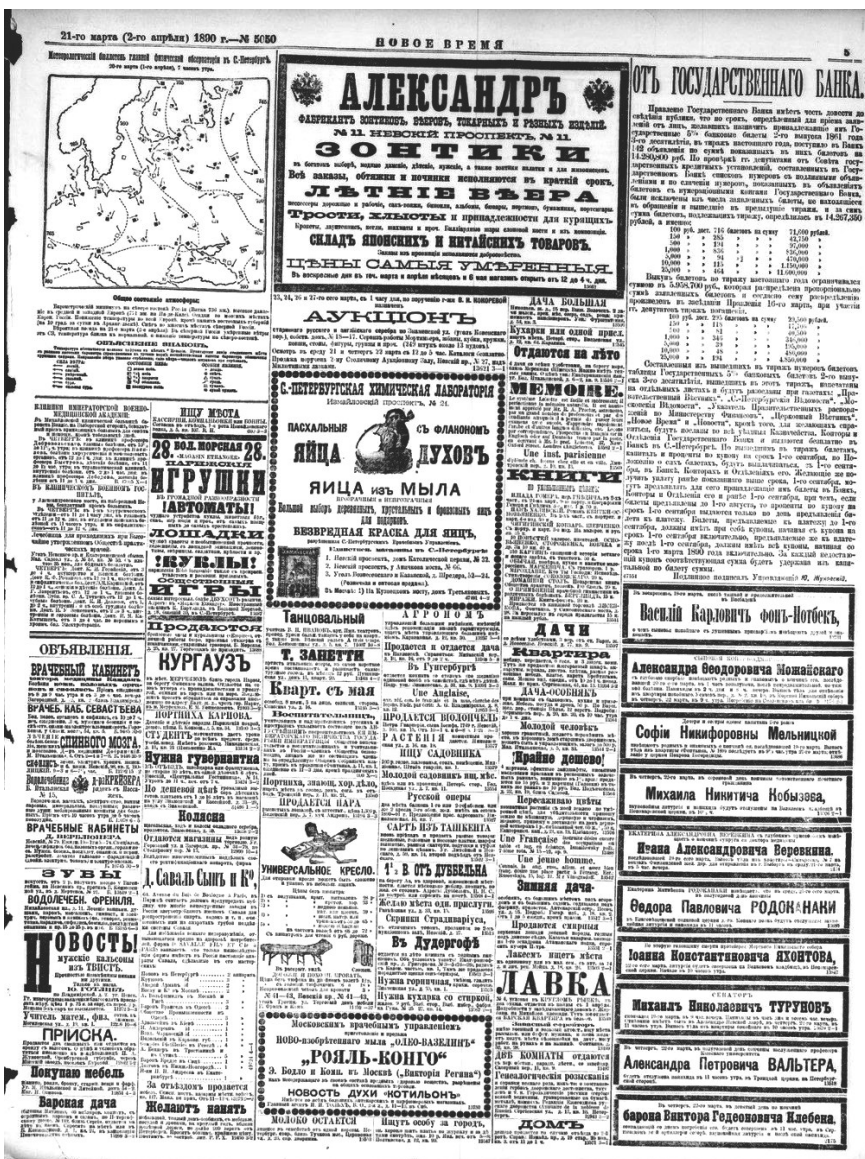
21-го марта (2-го апрѣля) 1890 г. — № 5050

НОВОЕ ВРЕМЯ

5

Метеорологическій бюллетень главной физической обсерваторіи въ С.-Петербургѣ.

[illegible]

Общее состояніе атмосферы.

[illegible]

АЛЕКСАНДРЪ

ФАБРИКАНТЪ ЗОНТИКОВЪ, ВѢЕРОВЪ, ТОКАРНЫХЪ И РАЗНЫХЪ ИЗДѢЛІЙ.

№ 11. НЕВСКІЙ ПРОСПЕКТЪ, № 11.

ЗОНТИКИ

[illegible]

ЛѢТНІЕ ВѢЕРЫ

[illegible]

ТРОСТИ, ХЛЫСТЫ и принадлежности для курящихъ.

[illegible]

СКЛАДЪ ЯПОНСКИХЪ И КИТАЙСКИХЪ ТОВАРОВЪ.

ЦѢНЫ САМЫЯ УМѢРЕННЫЯ.

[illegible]

ОТЪ ГОСУДАРСТВЕННАГО БАНКА.

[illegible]

АУКЦІОНЪ

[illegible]

С.-ПЕТЕРБУРГСКАЯ ХИМИЧЕСКАЯ ЛАБОРАТОРІЯ

ПАСХАЛЬНЫЯ ЯЙЦА

СЪ ФЛАКОНОМЪ ДУХОВЪ

ЯИЦА ИЗЪ МЫЛА

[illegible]

ВЕЗВРЕДНАЯ КРАСКА ДЛЯ ЯИЦЪ,

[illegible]

ДАЧА БОЛЬШАЯ

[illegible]

Отдается на лѣто

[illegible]

МЕМОІРЕ

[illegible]

28. БОЛ. МОРСКАЯ 28.

ИГРУШКИ

АВТОМАТЫ!

ЛОПАДКИ

КУКЛЫ!

ИГРЫ

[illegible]

Продаются

КУРГАУЗЪ

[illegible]

Т. ХАЙНЕ

Кварт. съ мая

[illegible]

ПРОДАЕТСЯ ПАРА

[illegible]

УНИВЕРСАЛЬНОЕ КРЕСЛО.

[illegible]

ДАЧИ

Квартира

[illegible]

ДАЧА-ОСОБНЯКЪ

Крайне дешево!

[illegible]

Зимняя дача

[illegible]

ЛАВКА

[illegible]

ДВЪ КОМНАТЫ

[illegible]

ДОМЪ

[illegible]

ОБЪЯВЛЕНІЯ.

ВРАЧЕБНЫЙ КАБИНЕТЪ

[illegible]

ВРАЧЕБНЫЕ КАБИНЕТЫ

ЗУБЫ

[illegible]

НОВОСТЬ!

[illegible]

ПРІЮКА

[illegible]

Покупаю мебель

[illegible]

Заролная дача

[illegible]

Д. Саваль Сынъ и Кº

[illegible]

Коляска

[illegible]

За отъѣздомъ продается

Желающіе нанять

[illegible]

Московскимъ врачебнымъ управленіемъ

«РОЯЛЬ-КОНГО»

НОВОСТЬ ДУХИ «КОТИЛЬОНЪ»

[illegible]

Василій Карловичъ фонъ-Нотбекъ,

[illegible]

Александра Ѳеодоровна Мокейскаго

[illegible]

Софіи Никифоровны Мельницкой

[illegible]

Михаила Никитича Кобызева,

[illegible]

Ивана Александровича Веревкина.

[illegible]

Ѳеодора Павловича РОДОКАНАКИ

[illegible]

Іоанна Константиновича ЯХОНТОВА,

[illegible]

Михаилъ Николаевичъ ТУРУНОВЪ

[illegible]

Александра Петровича ВАЛЬТЕРА,

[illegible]

барона Виктора Гедеоновича Клебена.

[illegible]